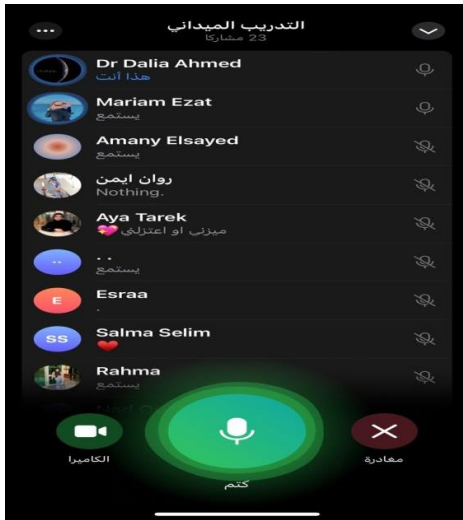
التدريب الميداني
23 مشاركا

Dr Dalia Ahmed
هذا أنت

Mariam Ezat
يستمع

Amany Elsayed
يستمع

روان ايمن
Nothing.

Aya Tarek
ميزني او اعتزلني 💖

..
يستمع

E
Esraa
.

SS
Salma Selim
❤️

Rahma
يستمع

الكاميرا
كتم
مغادرة